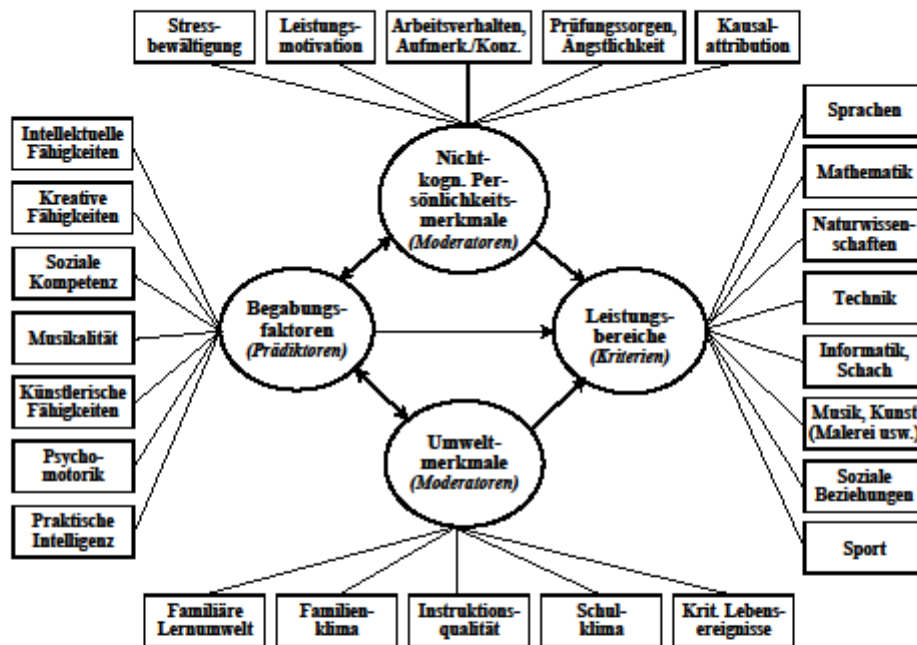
Stressbewältigung

Leistungsmotivation

Arbeitsverhalten, Aufmerk./Konz.

Prüfungssorgen, Ängstlichkeit

Kausalattribution

Intellektuelle Fähigkeiten

Kreative Fähigkeiten

Soziale Kompetenz

Musikalität

Künstlerische Fähigkeiten

Psychomotorik

Praktische Intelligenz

Nichtkogn. Persönlichkeitsmerkmale
(Moderatoren)

Begabungsfaktoren
(Prädiktoren)

Leistungsbereiche
(Kriterien)

Umweltmerkmale
(Moderatoren)

Sprachen

Mathematik

Naturwissenschaften

Technik

Informatik, Schach

Musik, Kunst (Malerei usw.)

Soziale Beziehungen

Sport

Familiäre Lernumwelt

Familienklima

Instruktionsqualität

Schulklima

Krit. Lebensereignisse